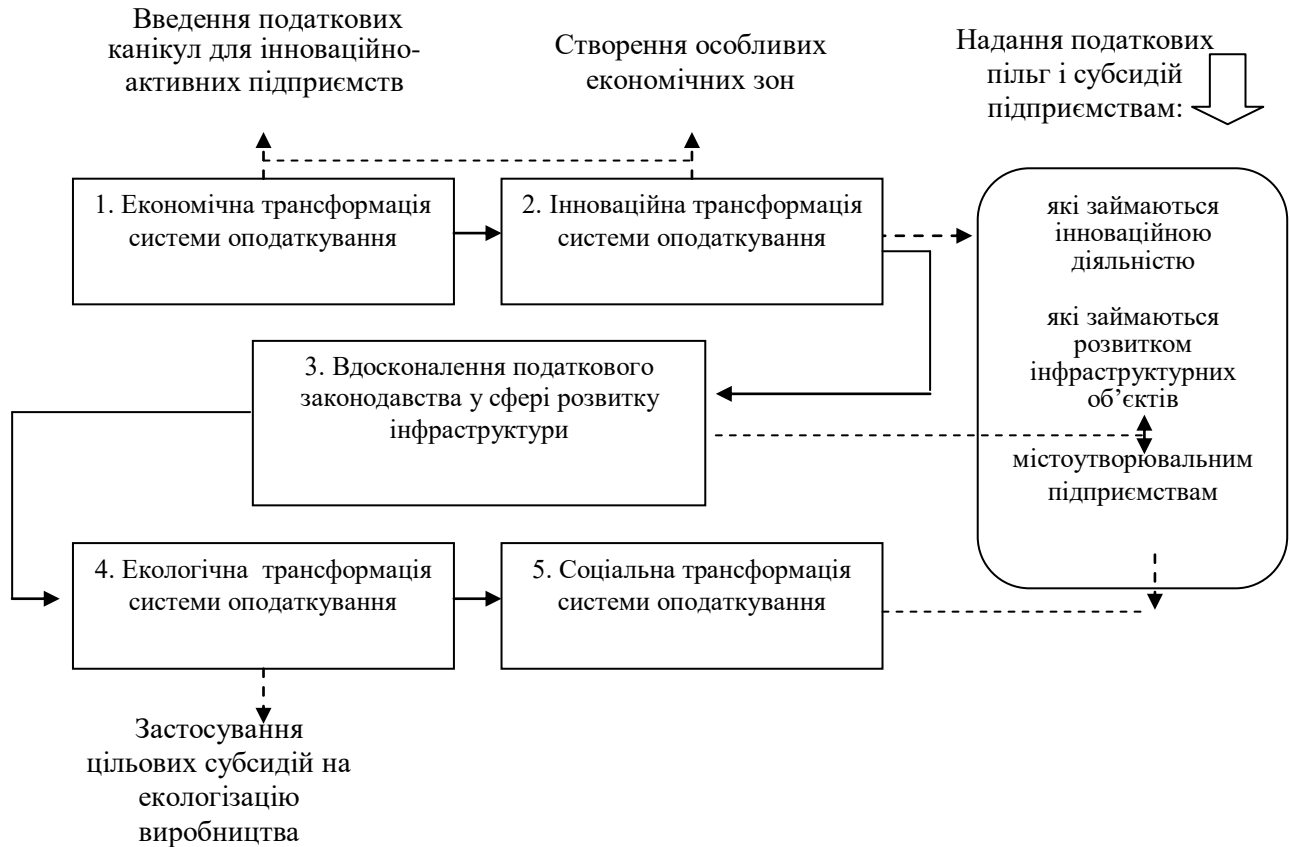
Введення податкових канікул для інноваційно-активних підприємств

Створення особливих економічних зон

Надання податкових пільг і субсидій підприємствам:

1. Економічна трансформація системи оподаткування

2. Інноваційна трансформація системи оподаткування

які займаються інноваційною діяльністю

які займаються розвитком інфраструктурних об’єктів

містоутворювальним підприємствам

3. Вдосконалення податкового законодавства у сфері розвитку інфраструктури

4. Екологічна трансформація системи оподаткування

5. Соціальна трансформація системи оподаткування

Застосування цільових субсидій на екологізацію виробництва